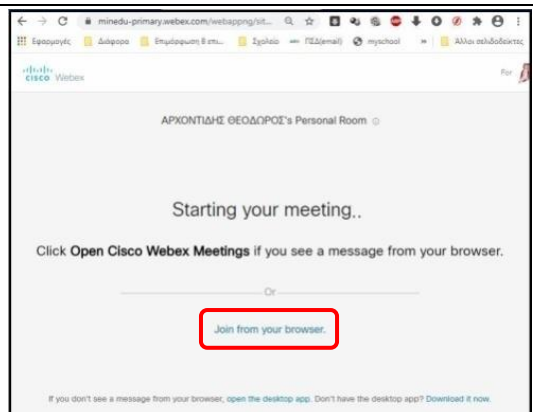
minedu-primary.webex.com/webappng/sit...

Εφαρμογές Διάφορα Επιμόρφωση Β επι... Σχολείο ΠΣΔ(email) myschool » Άλλοι σελιδοδείκτες

cisco Webex

For

ΑΡΧΟΝΤΙΔΗΣ ΘΕΟΔΩΡΟΣ's Personal Room

Starting your meeting..

Click **Open Cisco Webex Meetings** if you see a message from your browser.

Or

Join from your browser.

If you don't see a message from your browser, open the desktop app. Don't have the desktop app? Download it now.